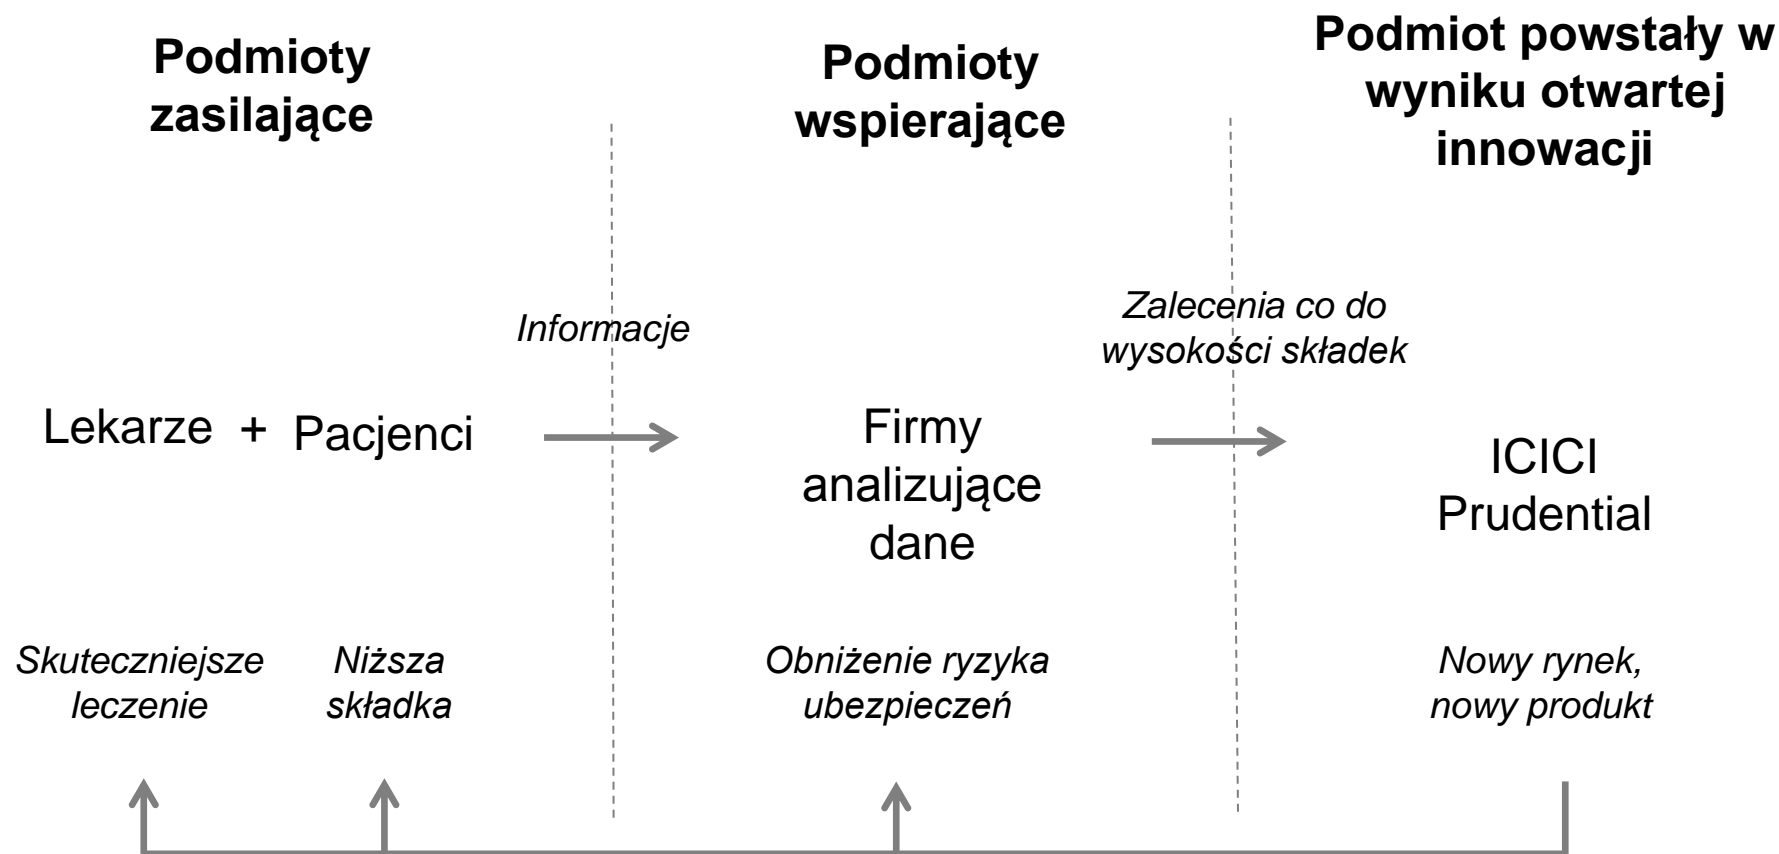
Podmioty zasilające

Podmioty wspierające

Podmiot powstały w wyniku otwartej innowacji

Informacje

Zalecenia co do wysokości składek

Lekarze + Pacjenci

Firmy analizujące dane

ICICI Prudential

Skuteczniejsze leczenie

Niższa składka

Obniżenie ryzyka ubezpieczeń

Nowy rynek, nowy produkt